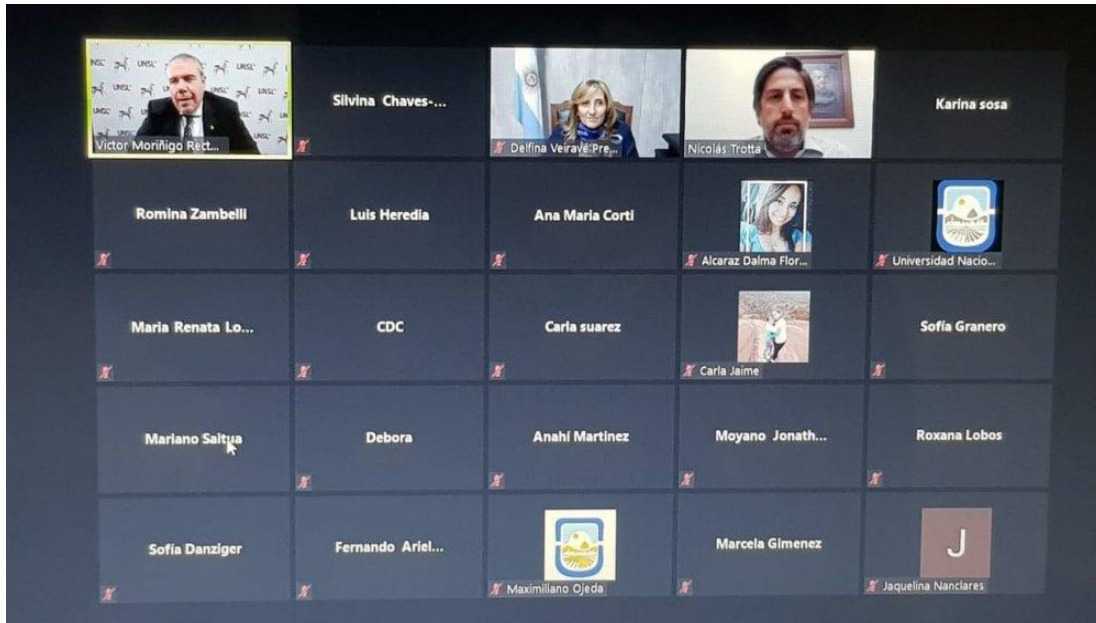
UNSL UNSL UNSL UNSL

Victor Moriñigo Rect...

Silvina Chaves-...

Delfina Veiravé:Pre...

Nicolás Trotta

Karina sosa

Romina Zambelli

Luis Heredia

Ana Maria Corti

Alcaraz Dalma Flor...

Universidad Nacio...

Maria Renata Lo...

CDC

Carla suarez

Carla Jaime

Sofía Granero

Mariano Saitua

Debora

Anahí Martinez

Moyano Jonath...

Roxana Lobos

Sofía Danziger

Fernando Ariel...

Maximiliano Ojeda

Marcela Gimenez

J

Jaquelina Nanclares